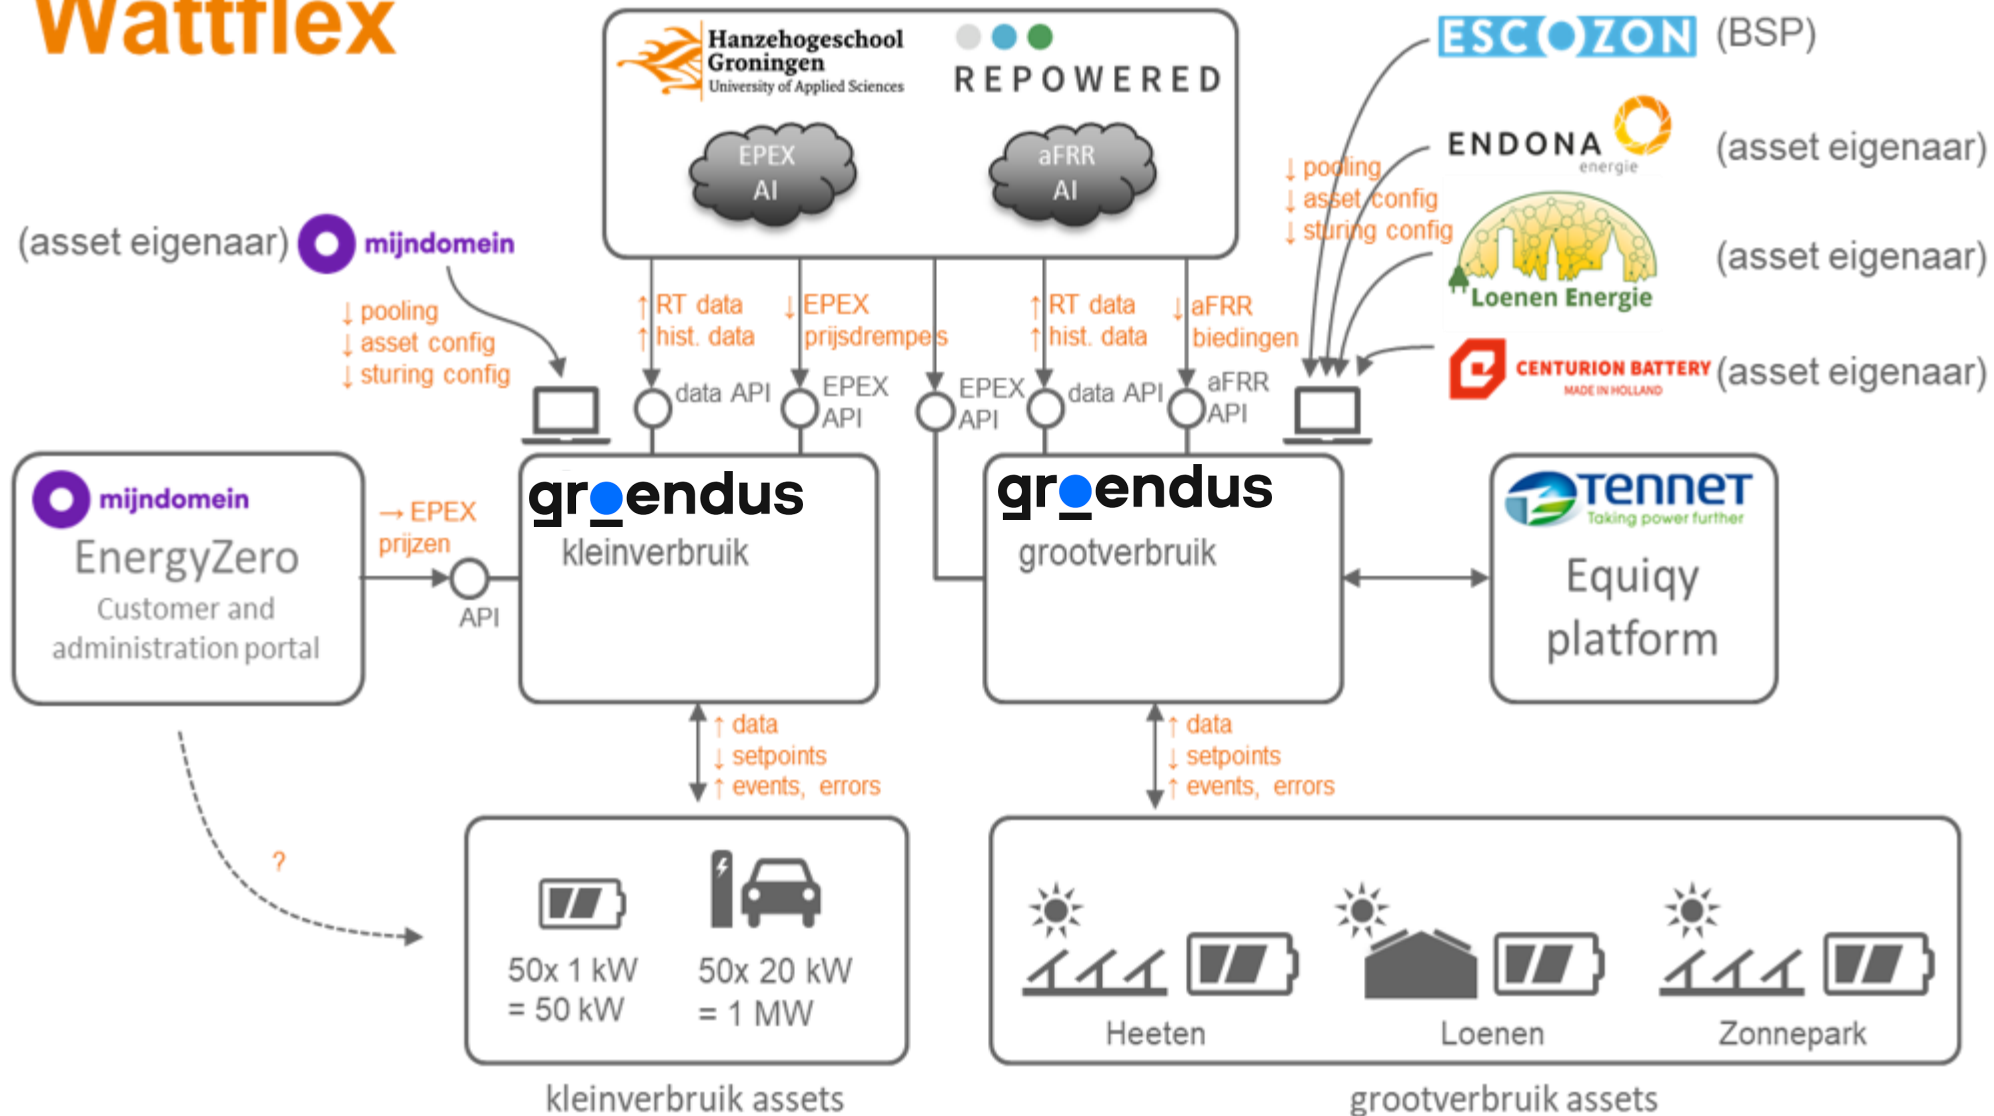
Wattflex

Hanzehogeschool Groningen
University of Applied Sciences

REPOWERED

EPEX AI

aFRR AI

ESCOZON (BSP)

ENDONA energie (asset eigenaar)

Loenen Energie (asset eigenaar)

CENTURION BATTERY MADE IN HOLLAND (asset eigenaar)

(asset eigenaar) mijndomein

↓ pooling
↓ asset config
↓ sturing config

↑ RT data
↑ hist. data

↓ EPEX prijsdrempels

↑ RT data
↑ hist. data

↓ aFRR biedingen

↓ pooling
↓ asset config
↓ sturing config

data API

EPEX API

EPEX API

data API

aFRR API

mijndomein
EnergyZero
Customer and administration portal

→ EPEX prijzen

API

groendus
kleinverbruik

groendus
grootverbruik

TenneT
Taking power further
Equiqy platform

↑ data
↓ setpoints
↑ events, errors

↑ data
↓ setpoints
↑ events, errors

?

50x 1 kW
= 50 kW

50x 20 kW
= 1 MW

kleinverbruik assets

Heeten

Loenen

Zonnepark

grootverbruik assets